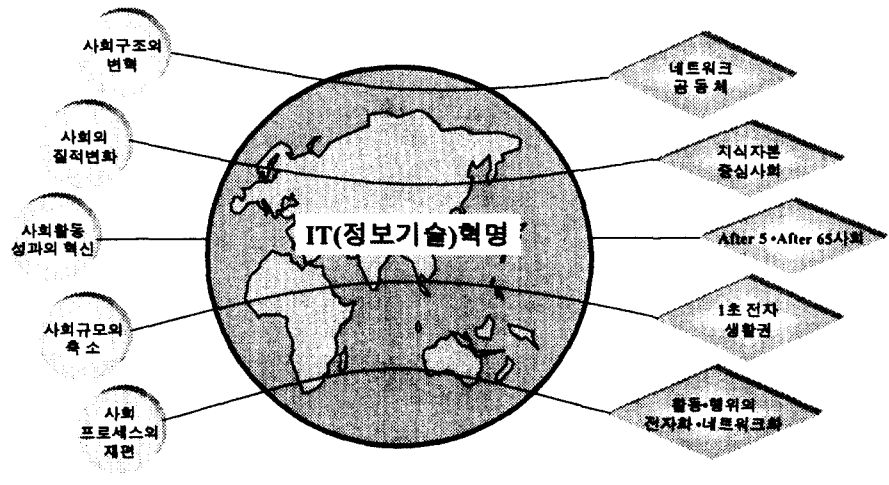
사회구조의 변혁

사회의 질적변화

사회활동 성과의 혁신

사회규모의 축소

사회 프로세스의 재편

IT(정보기술)혁명

네트워크 공동체

지식자본 중심사회

After 5 •After 65사회

1초 전자 생활권

활동•행위의 전자화•네트워크화